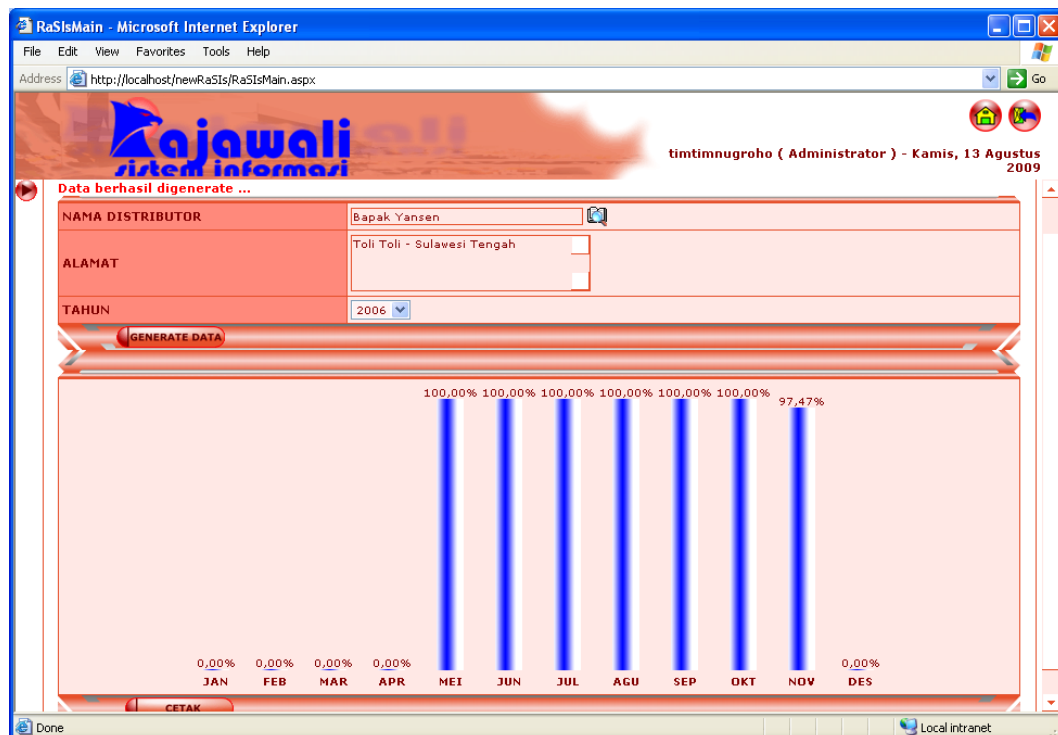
RaSIsMain - Microsoft Internet Explorer

File Edit View Favorites Tools Help

Address http://localhost/newRaSIs/RaSIsMain.aspx Go

Rajawali sistem informasi

timtimnugroho ( Administrator ) - Kamis, 13 Agustus 2009

Data berhasil digenerate ...

| NAMA DISTRIBUTOR | Bapak Yansen |
|---|---|
| ALAMAT | Toli Toli - Sulawesi Tengah |
| TAHUN | 2006 |

GENERATE DATA

| JAN | FEB | MAR | APR | MEI | JUN | JUL | AGU | SEP | OKT | NOV | DES |
|---|---|---|---|---|---|---|---|---|---|---|---|
| 0,00% | 0,00% | 0,00% | 0,00% | 100,00% | 100,00% | 100,00% | 100,00% | 100,00% | 100,00% | 97,47% | 0,00% |

CETAK

Done

Local intranet